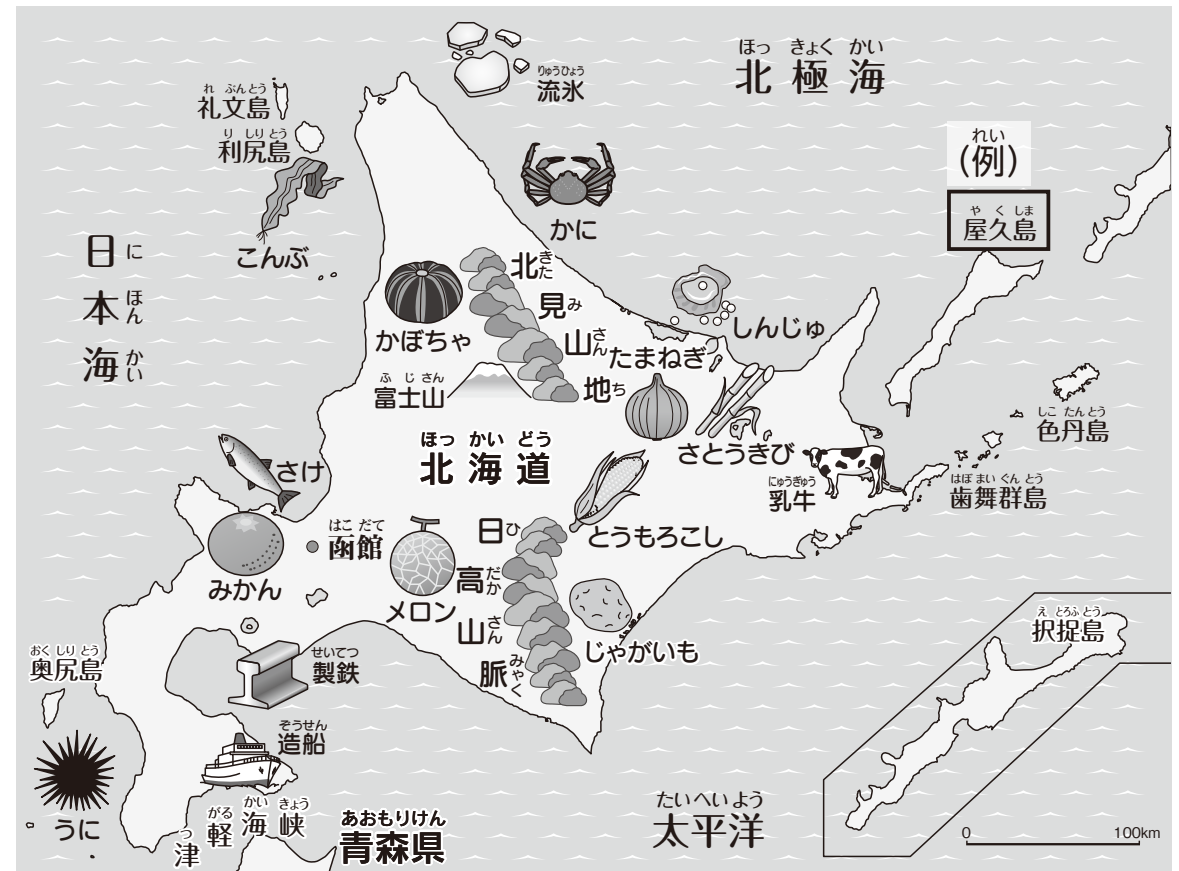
ほっ きょく かい
北極海

りゅうひょう
流氷

れ ぶん とう
礼文島

り しり とう
利尻島

れい
(例)

や く しま
屋久島

かに

こんぶ

日 に
本 ほん
海 かい

北 きた
見 み
山 さん
地 ち

かぼちゃ

しんじゅ

たまねぎ

ふ じ さん
富士山

さとうきび

しこ たん とう
色丹島

ほっ かい どう
北海道

さけ

にゅうぎゅう
乳牛

はぼ まい ぐん とう
歯舞群島

はこ だて
函館

日 ひ
高 だか
山 さん
脈 みゃく

とうもろこし

みかん

メロン

じゃがいも

え とろふ とう
択捉島

おく しり とう
奥尻島

せいてつ
製鉄

ぞうせん
造船

うに

つ
津
がる
軽
かい きょう
海峡

あおもりけん
青森県

たいへいよう
太平洋

0 100km